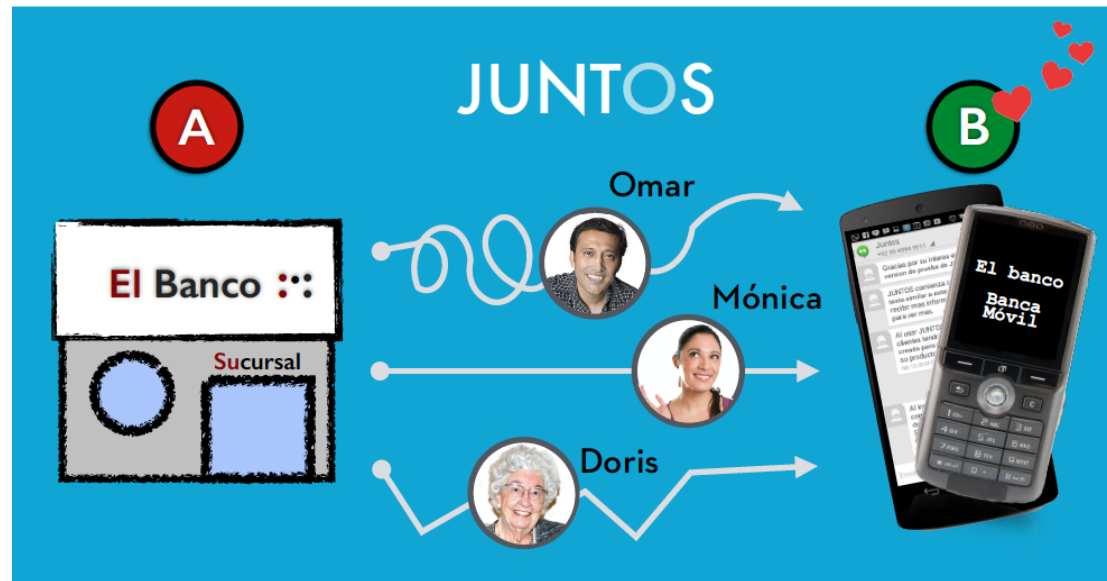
JUNTOS

A

B

El Banco

Sucursal

Omar

Mónica

Doris

El banco

Banca Móvil

Juntos

Gracias por su interés en la versión de prueba de JUNTOS

JUNTOS comienza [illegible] texto similar a este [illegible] recibir mas informa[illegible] para ver más.

Al usar JUNTOS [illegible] clientes tendr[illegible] creado para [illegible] su producto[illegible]